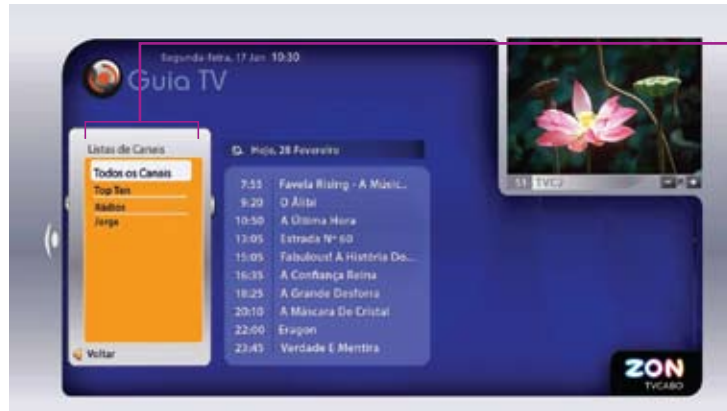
Segunda-feira, 17 Jan 10:30

Guia TV

Listas de Canais

Todos os Canais
Top Ten
Rádios
Jorge

Voltar

Hoje, 28 Fevereiro

| | |
|---|---|
| 7:55 | Favela Rising - A Músic... |
| 9:20 | O Álibi |
| 10:50 | A Última Hora |
| 13:05 | Estrada Nº 60 |
| 15:05 | Fabulous! A História Do... |
| 16:35 | A Confiança Reina |
| 18:25 | A Grande Desforra |
| 20:10 | A Máscara De Cristal |
| 22:00 | Eragon |
| 23:45 | Verdade E Mentira |

51 TVC2

ZON
TVCABO